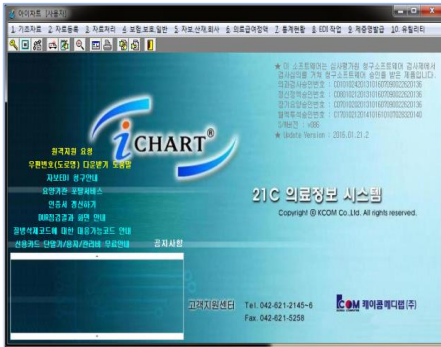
아이차트 [사용자]

1 기초자료 2 자료등록 3 자료처리 4 보험,보호,일반 5 자료선택,회사 6 의료급여정액 7 통계현황 8 EDI 작업 9 제증명발급 10 유틸리티

※ 이 소프트웨어는 심사평가원 청구소프트웨어 검사체제에 검사심의를 거쳐 청구소프트웨어 승인을 받은 제품입니다.
의과요양급여인정번호 : 1010102420101016079902262136
정신과의료급여인정번호 : 0000102120101016079902262136
요양기관요양급여인정번호 : 0701021020101016079902262136
청약복적요양급여인정번호 : 0701021020101016079902262140
S/N/사 : +888
※ Update Version : 2016.01.21.2

i CHART®

원격지원 요청
우편번호(도로명) 다운받기 도움말
자보EDI 청구안내
요양기관 포탈서비스
인증서 갱신하기
예약검결과 알림 안내
질병식재코드에 대한 대응가능코드 안내
신용카드 단말기/원격/관리비 무료안내

공지사항

21C 의료정보 시스템

Copyright ® KCOM Co.,Ltd. All rights reserved.

고객지원센터 Tel. 042-621-2145~6 Fax. 042-621-5258

KCOM 케이콤메디컬 (주)